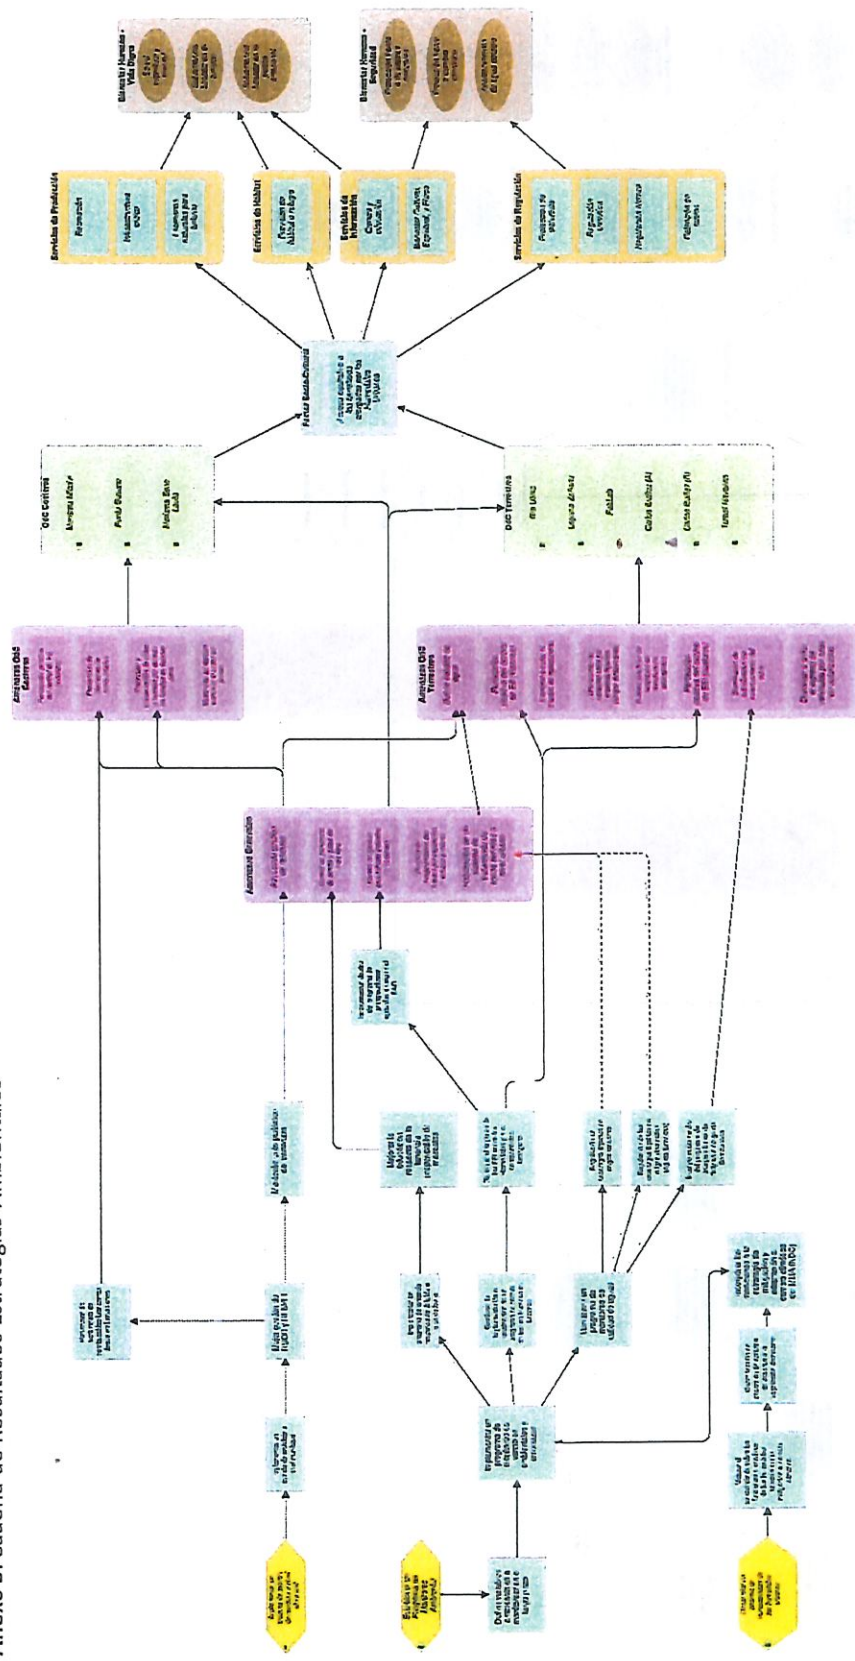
Anexo B. Cadena de Resultados Estrategia Ambientales

Bienestar Humano - Vida Digna

Bienestar Humano - Seguridad

Servicios de Producción

Recreación

Servicios de Hábitat

Servicios de Información

Servicios de Regulación

Factor Socio-Cultural

OdC Costeros

Manglar Mixto

Pasto Marino

Manglar Rojo Laguna

OdC Terrestres

Río Lajas

Laguna Arrasas

Faunas

Cueva Sucios (A)

Cueva Sucios (B)

Forest Natural

Amenazas OdC Costeros

Amenazas OdC Terrestres

Amenazas Generales

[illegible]